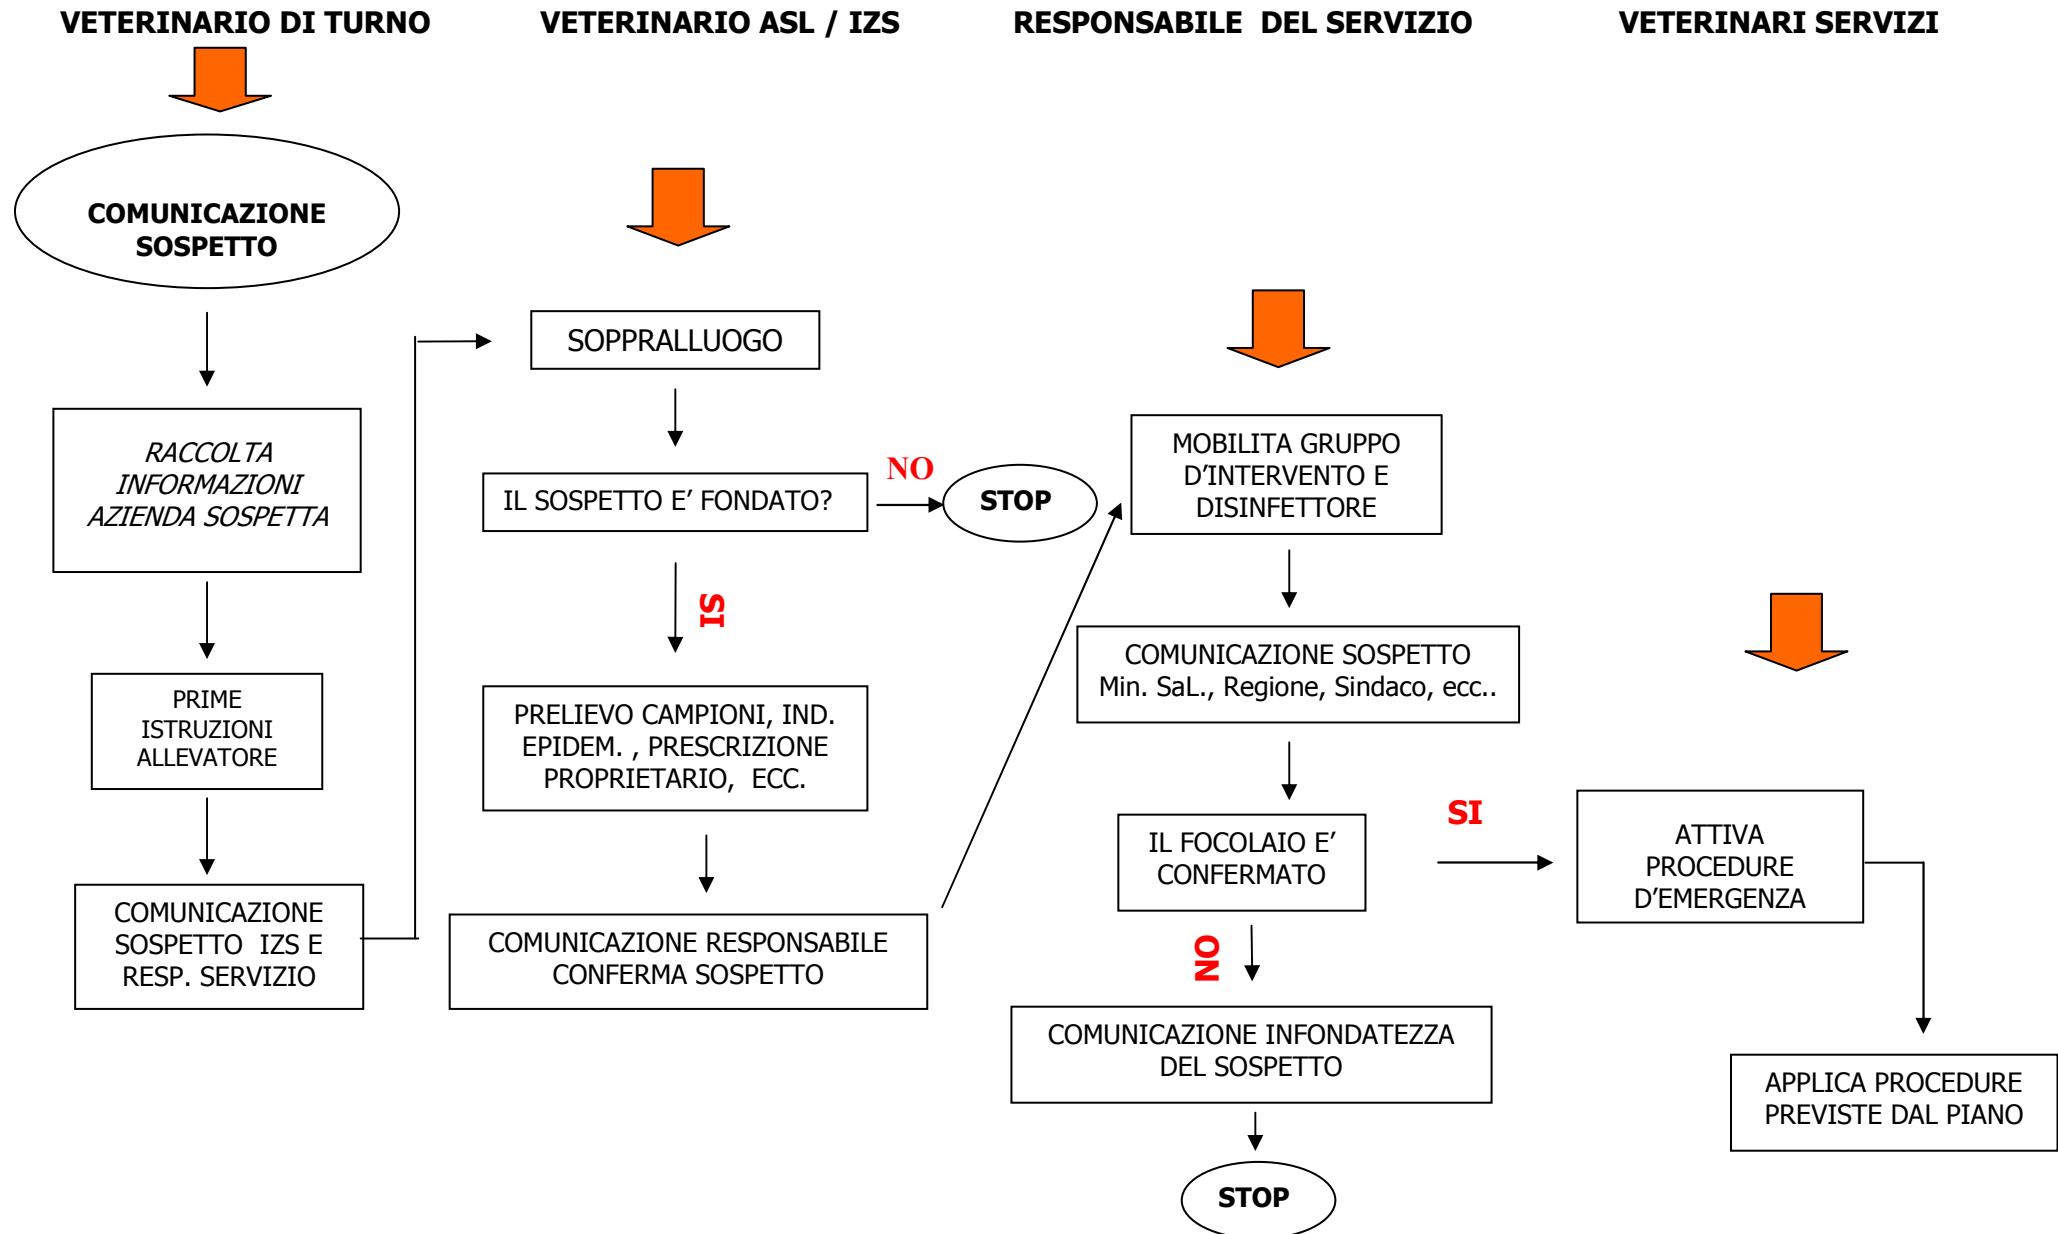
VETERINARIO DI TURNO

VETERINARIO ASL / IZS

RESPONSABILE DEL SERVIZIO

VETERINARI SERVIZI

COMUNICAZIONE SOSPETTO

RACCOLTA INFORMAZIONI AZIENDA SOSPETTA

PRIME ISTRUZIONI ALLEVATORE

COMUNICAZIONE SOSPETTO IZS E RESP. SERVIZIO

SOPPRALLUOGO

IL SOSPETTO E' FONDATO?

NO

STOP

SI

PRELIEVO CAMPIONI, IND. EPIDEM. , PRESCRIZIONE PROPRIETARIO, ECC.

COMUNICAZIONE RESPONSABILE CONFERMA SOSPETTO

MOBILITA GRUPPO D'INTERVENTO E DISINFETTORE

COMUNICAZIONE SOSPETTO Min. SaL., Regione, Sindaco, ecc..

IL FOCOLAIO E' CONFERMATO

SI

NO

COMUNICAZIONE INFONDATEZZA DEL SOSPETTO

STOP

ATTIVA PROCEDURE D'EMERGENZA

APPLICA PROCEDURE PREVISTE DAL PIANO